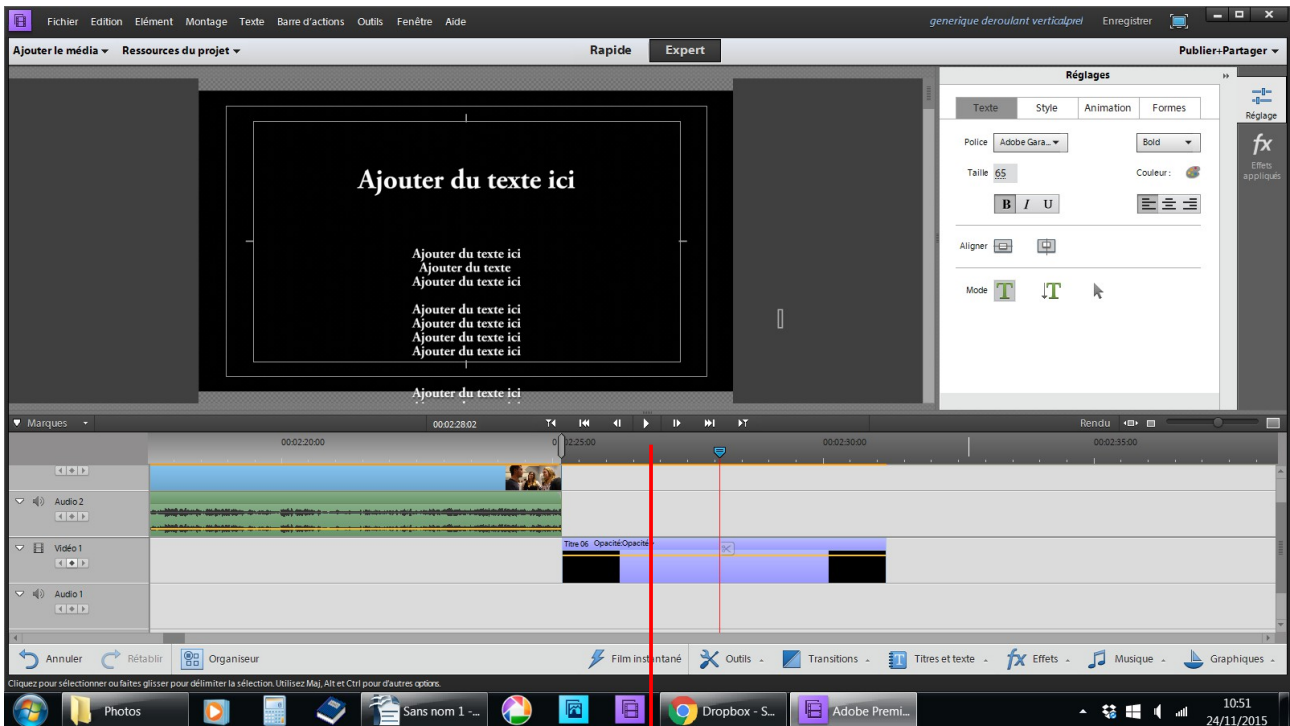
Fichier Edition Elément Montage Texte Barre d'actions Outils Fenêtre Aide

generique deroulant verticalprel Enregistrer

Ajouter le média ▾ Ressources du projet ▾

Rapide Expert

Publier+Partager ▾

Ajouter du texte ici

Ajouter du texte ici
Ajouter du texte
Ajouter du texte ici

Ajouter du texte ici
Ajouter du texte ici
Ajouter du texte ici
Ajouter du texte ici

Ajouter du texte ici

Réglages

Texte Style Animation Formes

Police Adobe Gara... Bold

Taille 65 Couleur :

B I U

Aligner

Mode

Réglage

Effets appliqués

Marques

00:02:28:02

Rendu

00:02:20:00 00:02:25:00 00:02:30:00 00:02:35:00

Audio 2

Vidéo 1

Titre 06 Opacité:Opacité

Audio 1

Annuler Rétablir Organiseur

Film instantané Outils Transitions Titres et texte Effets Musique Graphiques

Cliquez pour sélectionner ou faites glisser pour délimiter la sélection. Utilisez Maj, Alt et Ctrl pour d'autres options.

Photos Sans nom 1 -... Dropbox - S... Adobe Premi...

10:51
24/11/2015